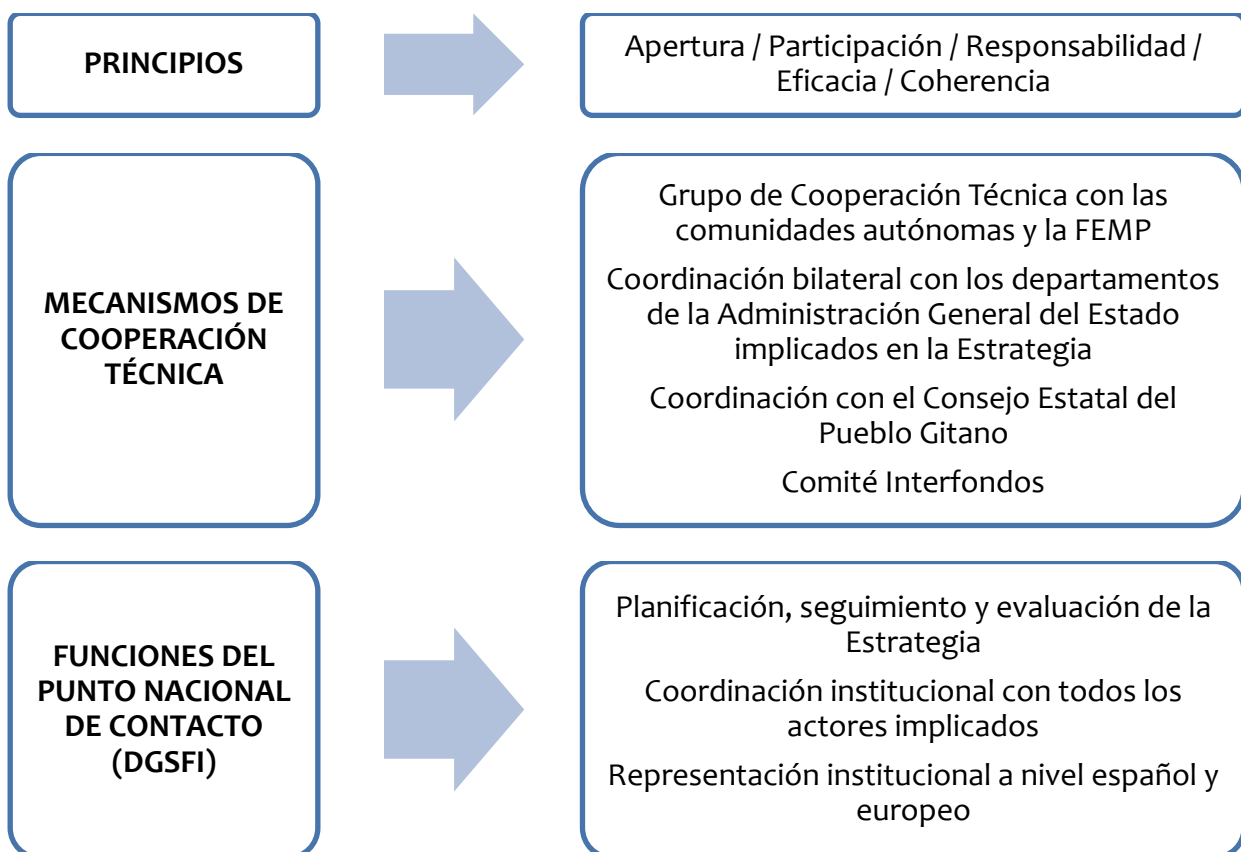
PRINCIPIOS

Apertura / Participación / Responsabilidad / Eficacia / Coherencia

MECANISMOS DE COOPERACIÓN TÉCNICA

Grupo de Cooperación Técnica con las comunidades autónomas y la FEMP

Coordinación bilateral con los departamentos de la Administración General del Estado implicados en la Estrategia

Coordinación con el Consejo Estatal del Pueblo Gitano

Comité Interfondos

FUNCIONES DEL PUNTO NACIONAL DE CONTACTO (DGSFI)

Planificación, seguimiento y evaluación de la Estrategia

Coordinación institucional con todos los actores implicados

Representación institucional a nivel español y europeo